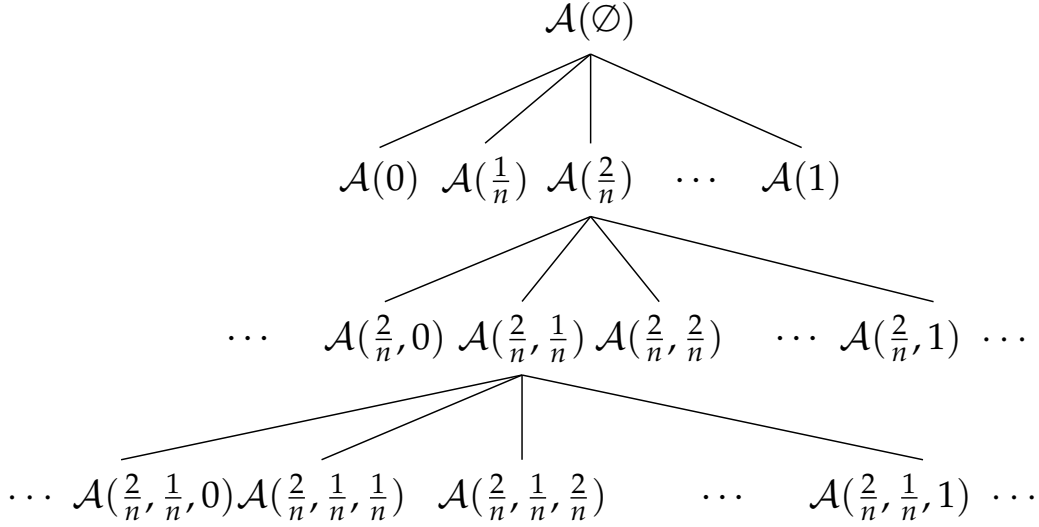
$\mathcal{A}(\varnothing)$

$\mathcal{A}(0)$ $\mathcal{A}(\frac{1}{n})$ $\mathcal{A}(\frac{2}{n})$ $\cdots$ $\mathcal{A}(1)$

$\cdots$ $\mathcal{A}(\frac{2}{n},0)$ $\mathcal{A}(\frac{2}{n},\frac{1}{n})$ $\mathcal{A}(\frac{2}{n},\frac{2}{n})$ $\cdots$ $\mathcal{A}(\frac{2}{n},1)$ $\cdots$

$\cdots$ $\mathcal{A}(\frac{2}{n},\frac{1}{n},0)$ $\mathcal{A}(\frac{2}{n},\frac{1}{n},\frac{1}{n})$ $\mathcal{A}(\frac{2}{n},\frac{1}{n},\frac{2}{n})$ $\cdots$ $\mathcal{A}(\frac{2}{n},\frac{1}{n},1)$ $\cdots$